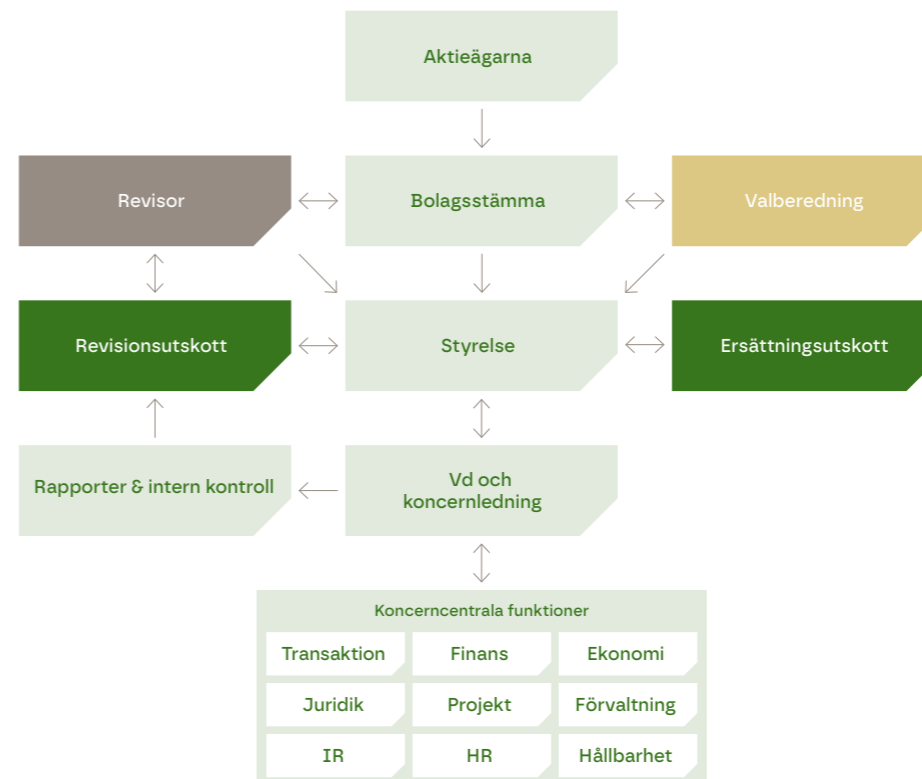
Aktieägarna

Revisor

Bolagsstämma

Valberedning

Revisionsutskott

Styrelse

Ersättningsutskott

Rapporter & intern kontroll

Vd och koncernledning

Koncerncentrala funktioner

| Transaktion | Finans | Ekonomi |
|---|---|---|
| Juridik | Projekt | Förvaltning |
| IR | HR | Hållbarhet |